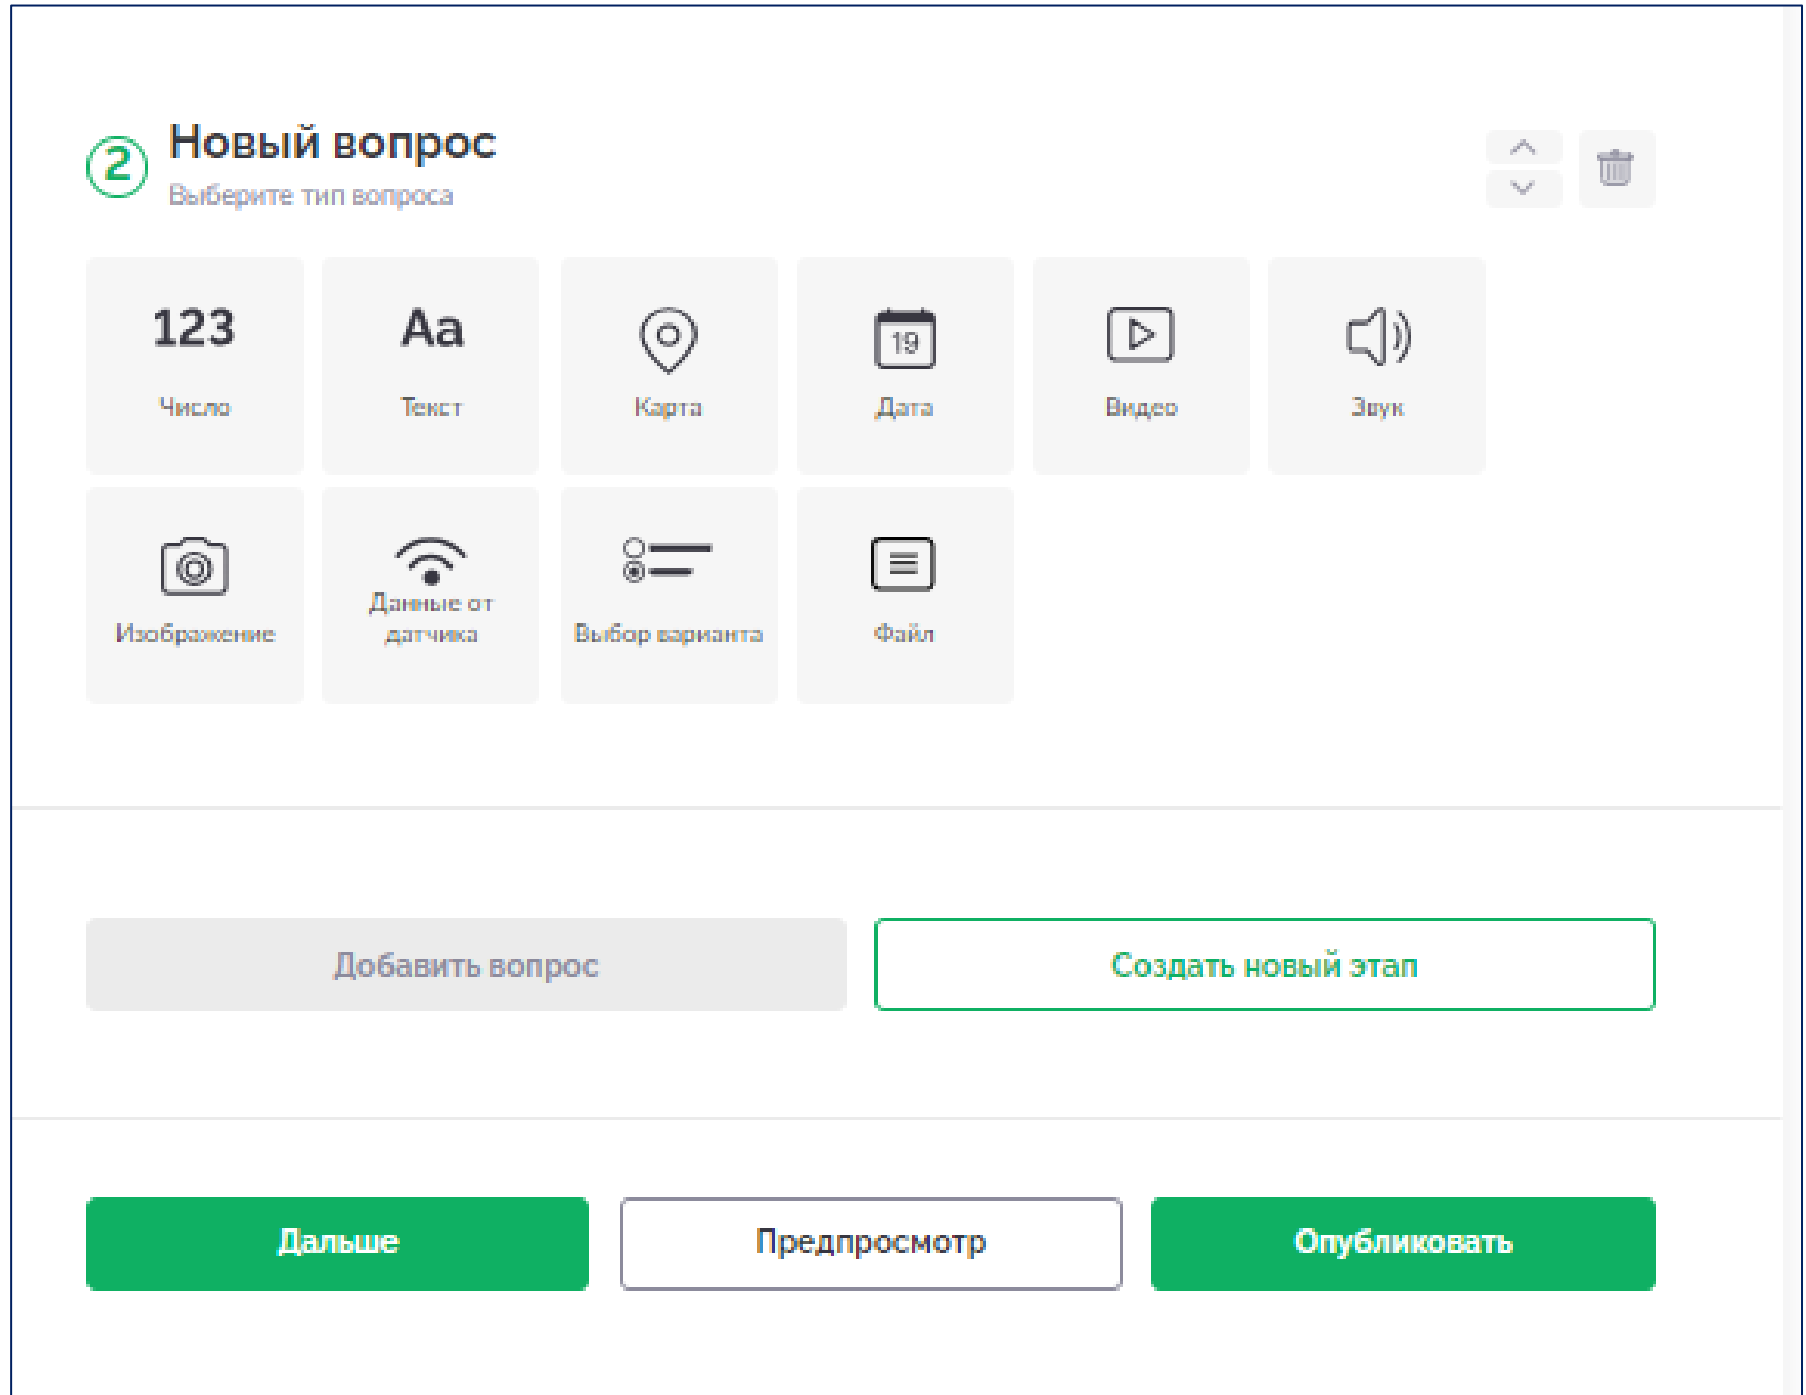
2 Новый вопрос
Выберите тип вопроса

123 Число
Aa Текст
Карта
19 Дата
Видео
Звук
Изображение
Данные от датчика
Выбор варианта
Файл

Добавить вопрос
Создать новый этап

Дальше
Предпросмотр
Опубликовать